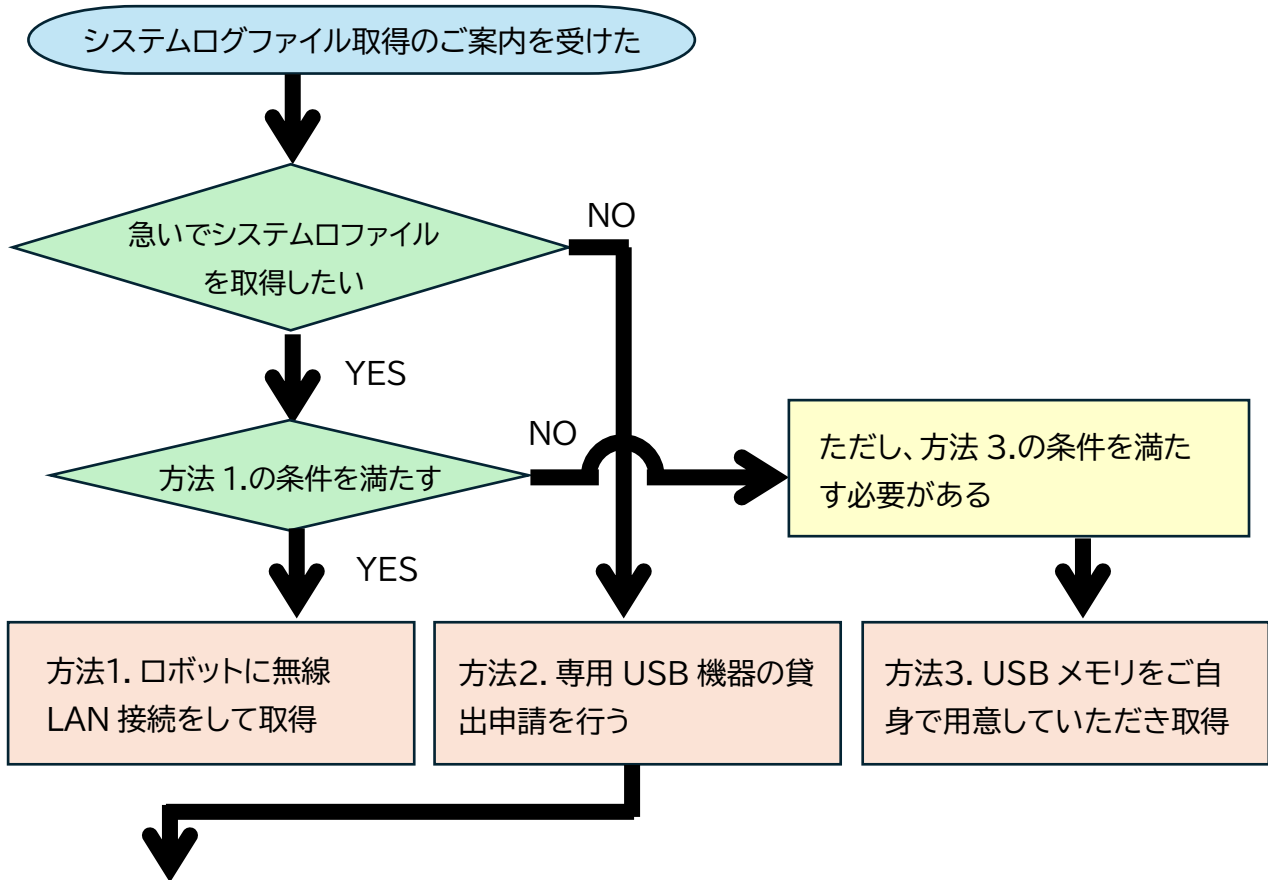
システムログファイル取得のご案内を受けた

急いでシステムロファイルを取得したい

NO

YES

方法 1.の条件を満たす

NO

ただし、方法 3.の条件を満たす必要がある

YES

方法1. ロボットに無線LAN 接続をして取得

方法2. 専用 USB 機器の貸出申請を行う

方法3. USB メモリをご自身で用意していただき取得